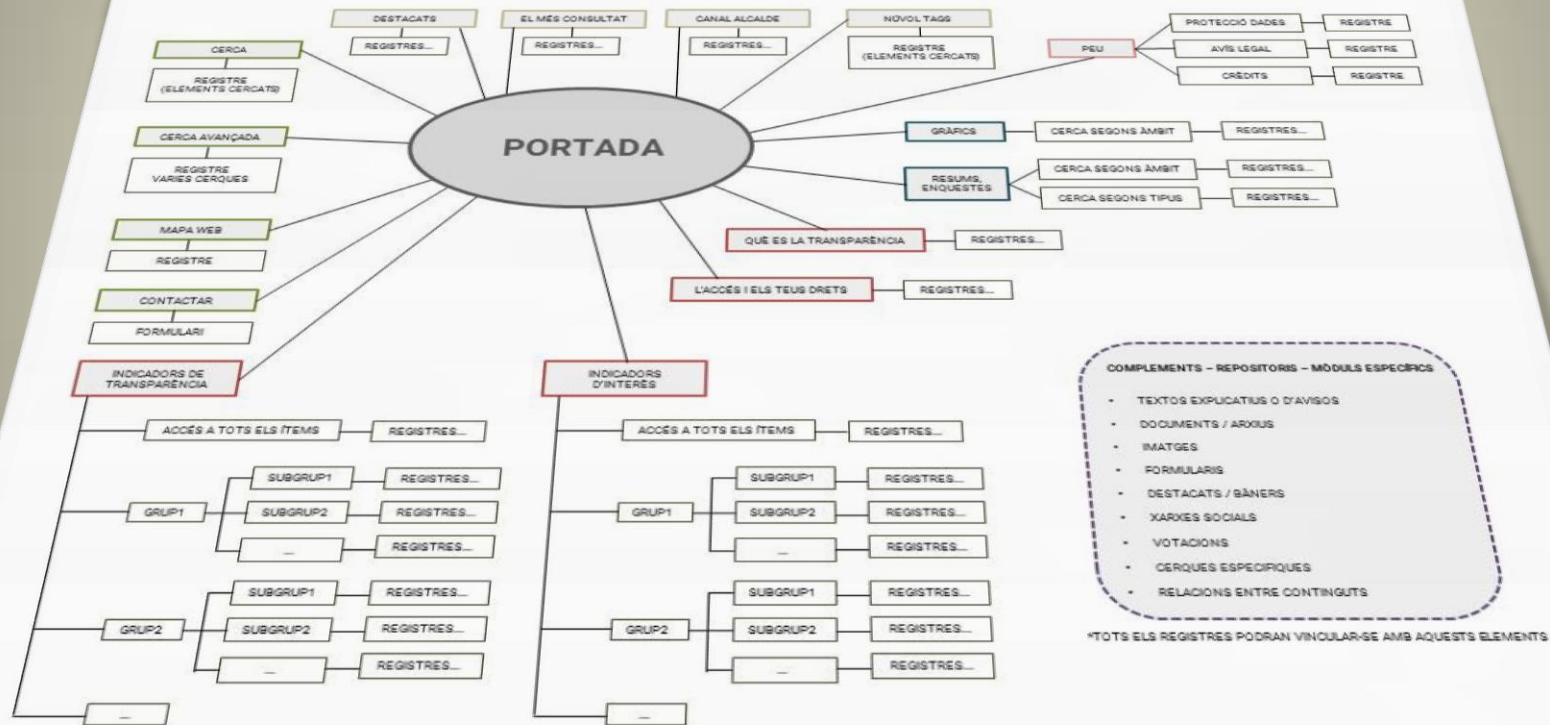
DESTACATS

REGISTRES...

EL MÉS CONSULTAT

REGISTRES...

CANAL ALCALDE

REGISTRES...

NÚVOL TAGS

REGISTRE (ELEMENTS CERCATS)

PEU

PROTECCIÓ DADES

REGISTRE

AVÍS LEGAL

REGISTRE

CRÈDITS

REGISTRE

CERCA

REGISTRE (ELEMENTS CERCATS)

CERCA AVANÇADA

REGISTRE VARIES CERQUES

PORTADA

GRÀFICS

CERCA SEGONS ÀMBIT

REGISTRES...

RESUMS, ENQUESTES

CERCA SEGONS ÀMBIT

REGISTRES...

CERCA SEGONS TIPUS

REGISTRES...

MAPA WEB

REGISTRE

QUÈ ES LA TRANSPARÈNCIA

REGISTRES...

CONTACTAR

FORMULARI

L'ACCÉS I ELS TEUS DRETS

REGISTRES...

INDICADORS DE TRANSPARÈNCIA

INDICADORS D'INTERÈS

ACCÉS A TOTS ELS ÍTEMS

REGISTRES...

ACCÉS A TOTS ELS ÍTEMS

REGISTRES...

SUBGRUP1

REGISTRES...

GRUP1

SUBGRUP2

REGISTRES...

...

REGISTRES...

SUBGRUP1

REGISTRES...

GRUP1

SUBGRUP2

REGISTRES...

...

REGISTRES...

SUBGRUP1

REGISTRES...

GRUP2

SUBGRUP2

REGISTRES...

...

REGISTRES...

SUBGRUP1

REGISTRES...

GRUP2

SUBGRUP2

REGISTRES...

...

REGISTRES...

...

...

COMPLEMENTS – REPOSITORIS – MÒDULS ESPECÍFICS

- TEXTOS EXPLICATIUS O D'AVISOS
- DOCUMENTS / ARXIUS
- IMATGES
- FORMULARIS
- DESTACATS / BÀNERS
- XARXES SOCIALS
- VOTACIONS
- CERQUES ESPECÍFIQUES
- RELACIONS ENTRE CONTINGUTS

*TOTS ELS REGISTRES PODRAN VINCULAR-SE AMB AQUESTS ELEMENTS